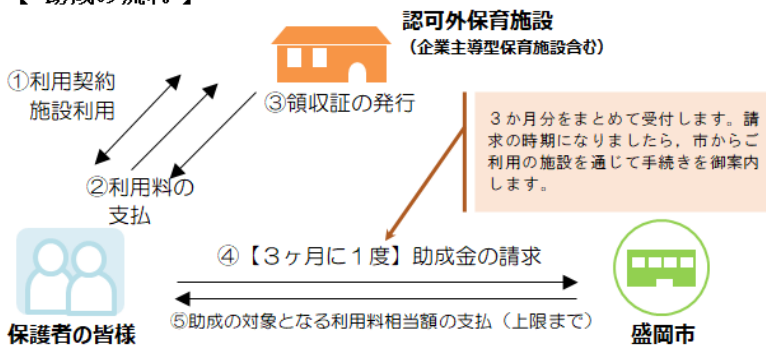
【 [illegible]の流れ 】

認可外保育施設
（企業主導型保育施設含む）

①利用契約
施設利用

③領収証の発行

３か月分をまとめて受付します。請求の時期になりましたら，市からご利用の施設を通じて手続きを御案内します。

②利用料の
支払

④【３ヶ月に１度】助成金の請求

⑤助成の対象となる利用料相当額の支払（上限まで）

保護者の皆様

盛岡市